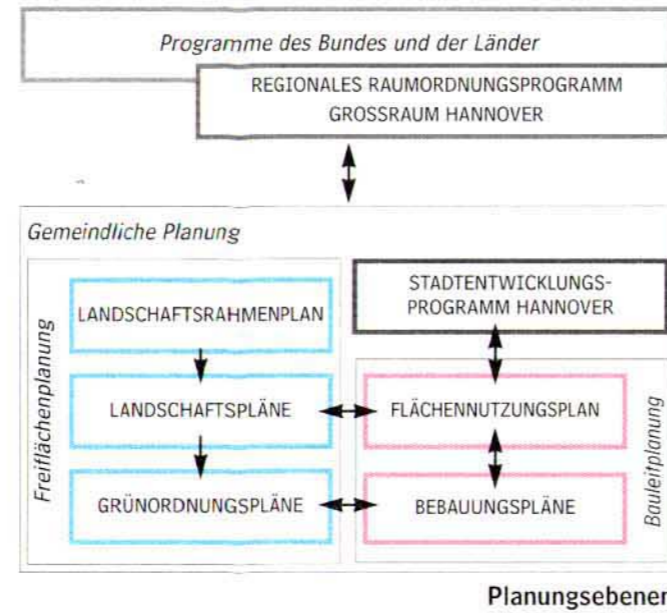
Programme des Bundes und der Länder

REGIONALES RAUMORDNUNGSPROGRAMM GROSSRAUM HANNOVER

Gemeindliche Planung

Freiflächenplanung

LANDSCHAFTSRAHMENPLAN

LANDSCHAFTSPLÄNE

GRÜNORDNUNGSPLÄNE

STADTENTWICKLUNGSPROGRAMM HANNOVER

FLÄCHENNUTZUNGSPLAN

BEBAUUNGSPLÄNE

Bauleitplanung

Planungsebener